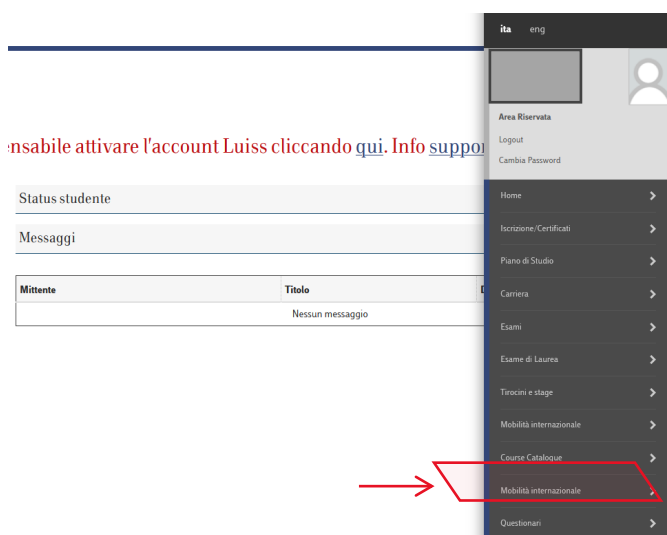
ensabile attivare l'account Luiss cliccando qui. Info suppor

Status studente

Messaggi

| Mittente | Titolo | D |
|---|---|---|
| | Nessun messaggio | |

ita eng

Area Riservata
Logout
Cambia Password

Home
Iscrizione/Certificati
Piano di Studio
Carriera
Esami
Esame di Laurea
Tirocini e stage
Mobilità internazionale
Course Catalogue
Mobilità internazionale
Questionari